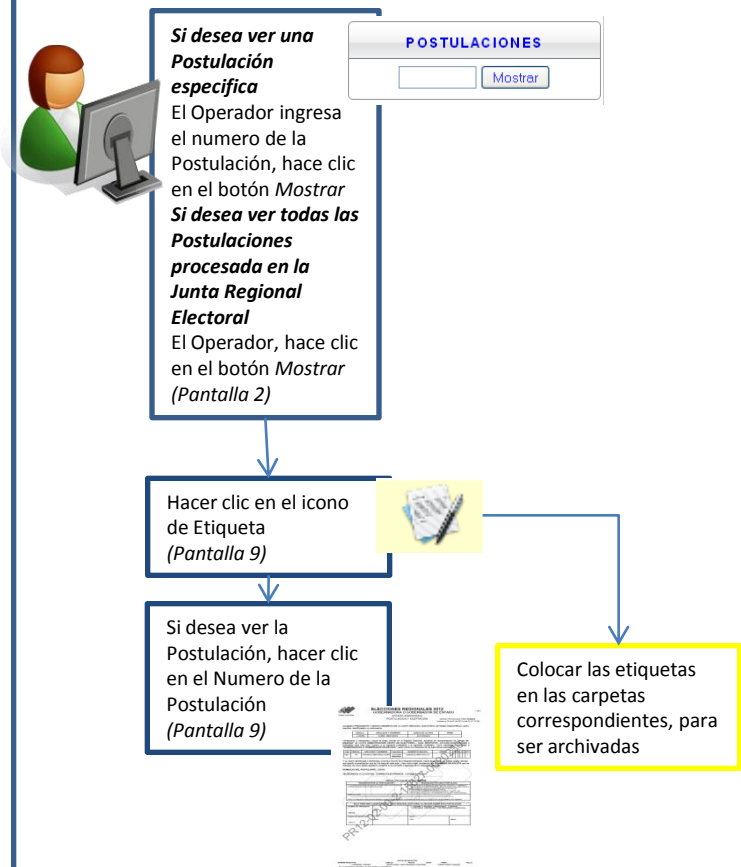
***Si desea ver una Postulación especifica***
El Operador ingresa el numero de la Postulación, hace clic en el botón *Mostrar*
***Si desea ver todas las Postulaciones procesada en la Junta Regional Electoral***
El Operador, hace clic en el botón *Mostrar*
*(Pantalla 2)*

POSTULACIONES

Mostrar

Hacer clic en el icono de Etiqueta
*(Pantalla 9)*

Si desea ver la Postulación, hacer clic en el Numero de la Postulación
*(Pantalla 9)*

ELECCIONES REGIONALES 2012

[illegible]

Colocar las etiquetas en las carpetas correspondientes, para ser archivadas